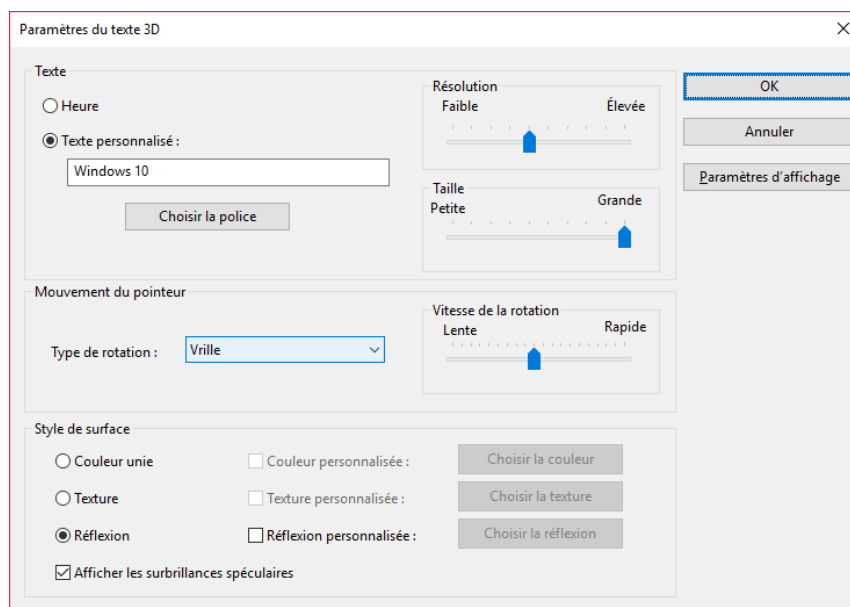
Paramètres du texte 3D

×

Texte

Heure

Texte personnalisé :

Windows 10

Choisir la police

Résolution

Faible

Élevée

Taille

Petite

Grande

OK

Annuler

Paramètres d'affichage

Mouvement du pointeur

Type de rotation :

Vrille

Vitesse de la rotation

Lente

Rapide

Style de surface

Couleur unie

Couleur personnalisée :

Choisir la couleur

Texture

Texture personnalisée :

Choisir la texture

Réflexion

Réflexion personnalisée :

Choisir la réflexion

Afficher les surbrillances spéculaires